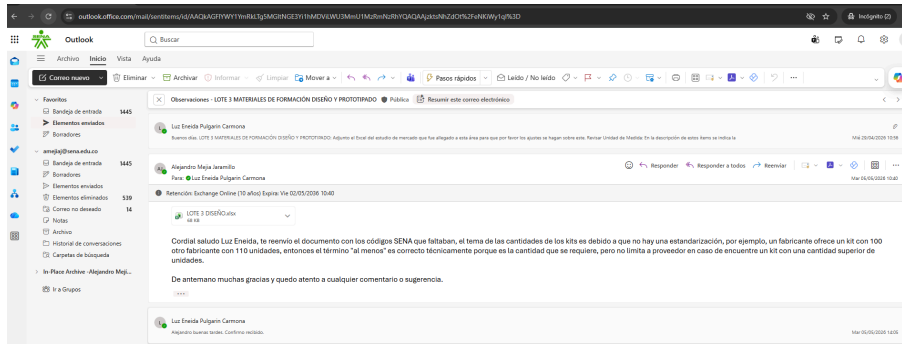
outlook.office.com/mail/sentitems/id/AAQkAGFlYWY1YmRkLTg5MGItNGE3Yi1hMDViLWU3MmU1MzRmNzRhYQAQAAjzktsNhZdOt%2FeNKiWy1qI%3D

Incógnito (2)

Outlook

Buscar

Archivo Inicio Vista Ayuda

Correo nuevo | Eliminar | Archivar | Informar | Limpiar | Mover a | Pasos rápidos | Leído / No leído | ...

Favoritos
Bandeja de entrada 1445
Elementos enviados
Borradores

amejiaj@sena.edu.co
Bandeja de entrada 1445
Borradores
Elementos enviados
Elementos eliminados 539
Correo no deseado 14
Notas
Archivo
Historial de conversaciones
Carpetas de búsqueda

In-Place Archive -Alejandro Meji...

Ir a Grupos

Observaciones - LOTE 3 MATERIALES DE FORMACIÓN DISEÑO Y PROTOTIPADO Público Resumir este correo electrónico

Luz Eneida Pulgarin Carmona
Buenos días. LOTE 3 MATERIALES DE FORMACIÓN DISEÑO Y PROTOTIPADO. Adjunto el Excel del estudio de mercado que fue allegado a esta área para que por favor los ajustes se hagan sobre este. Revisar Unidad de Medida. En la descripción de estos ítems se indica la
Mié 29/04/2026 15:59

Alejandro Mejia Jaramillo
Para: Luz Eneida Pulgarin Carmona
Responder Responder a todos Reenviar
Mar 05/05/2026 10:40

Retención: Exchange Online (10 años) Expira: Vie 02/05/2036 10:40

LOTE 3 DISEÑO.xlsx
66 KB

Cordial saludo Luz Eneida, te reenvio el documento con los códigos SENA que faltaban, el tema de las cantidades de los kits es debido a que no hay una estandarización, por ejemplo, un fabricante ofrece un kit con 100 otro fabricante con 110 unidades, entonces el término "al menos" es correcto técnicamente porque es la cantidad que se requiere, pero no limita a proveedor en caso de encuentre un kit con una cantidad superior de unidades.

De antemano muchas gracias y quedo atento a cualquier comentario o sugerencia.

Luz Eneida Pulgarin Carmona
Alejandro buenas tardes. Confirmo recibido.
Mar 05/05/2026 14:05